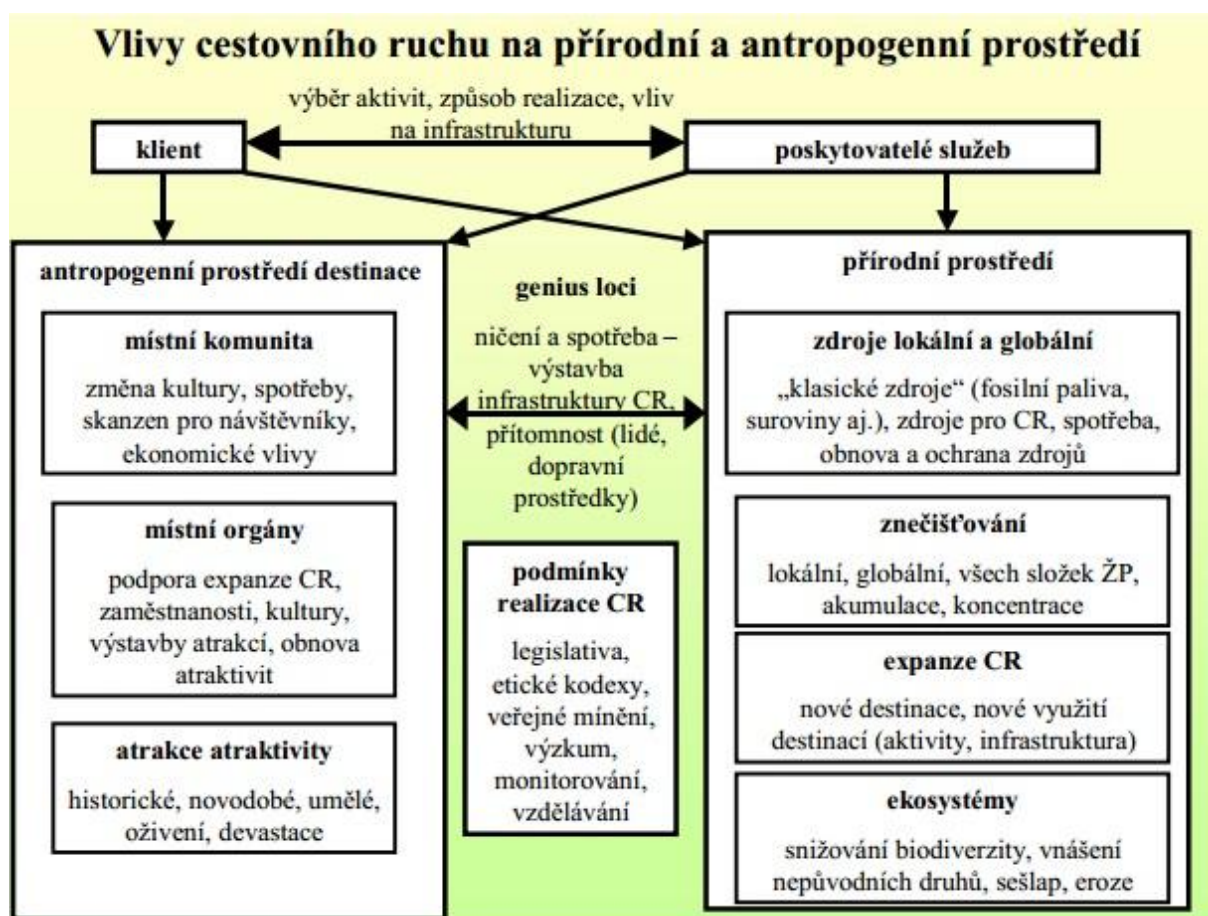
Vlivy cestovního ruchu na přírodní a antropogenní prostředí

výběr aktivit, způsob realizace, vliv na infrastrukturu

klient

poskytovatelé služeb

antropogenní prostředí destinace

místní komunita

změna kultury, spotřeby, skanzen pro návštěvníky, ekonomické vlivy

místní orgány

podpora expanze CR, zaměstnanosti, kultury, výstavby atrakcí, obnova atraktivit

atrakce atraktivity

historické, novodobé, umělé, oživení, devastace

genius loci

ničení a spotřeba – výstavba infrastruktury CR, přítomnost (lidé, dopravní prostředky)

podmínky realizace CR

legislativa, etické kodexy, veřejné mínění, výzkum, monitorování, vzdělávání

přírodní prostředí

zdroje lokální a globální

„klasické zdroje" (fosilní paliva, suroviny aj.), zdroje pro CR, spotřeba, obnova a ochrana zdrojů

znečišťování

lokální, globální, všech složek ŽP, akumulace, koncentrace

expanze CR

nové destinace, nové využití destinací (aktivity, infrastruktura)

ekosystémy

snižování biodiverzity, vnášení nepůvodních druhů, sešlap, eroze